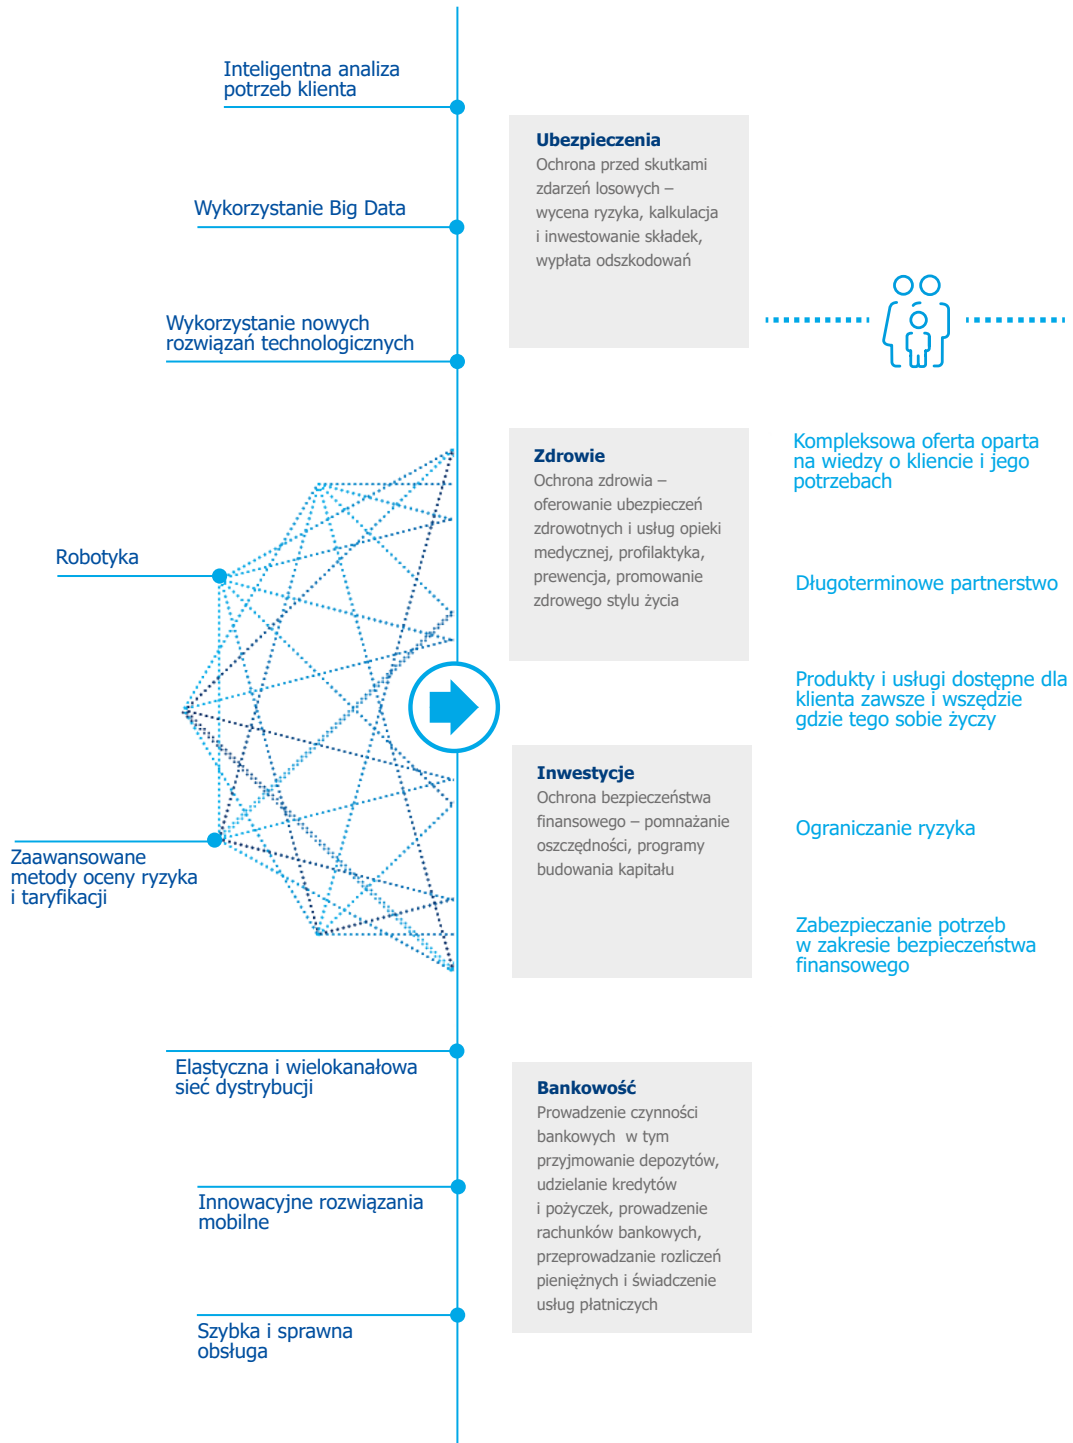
Inteligentna analiza potrzeb klienta

Wykorzystanie Big Data

Wykorzystanie nowych rozwiązań technologicznych

Robotyka

Zaawansowane metody oceny ryzyka i taryfikacji

Elastyczna i wielokanałowa sieć dystrybucji

Innowacyjne rozwiązania mobilne

Szybka i sprawna obsługa

Ubezpieczenia
Ochrona przed skutkami zdarzeń losowych – wycena ryzyka, kalkulacja i inwestowanie składek, wypłata odszkodowań

Zdrowie
Ochrona zdrowia – oferowanie ubezpieczeń zdrowotnych i usług opieki medycznej, profilaktyka, prewencja, promowanie zdrowego stylu życia

Inwestycje
Ochrona bezpieczeństwa finansowego – pomnażanie oszczędności, programy budowania kapitału

Bankowość
Prowadzenie czynności bankowych w tym przyjmowanie depozytów, udzielanie kredytów i pożyczek, prowadzenie rachunków bankowych, przeprowadzanie rozliczeń pieniężnych i świadczenie usług płatniczych

Kompleksowa oferta oparta na wiedzy o kliencie i jego potrzebach

Długoterminowe partnerstwo

Produkty i usługi dostępne dla klienta zawsze i wszędzie gdzie tego sobie życzy

Ograniczanie ryzyka

Zabezpieczanie potrzeb w zakresie bezpieczeństwa finansowego